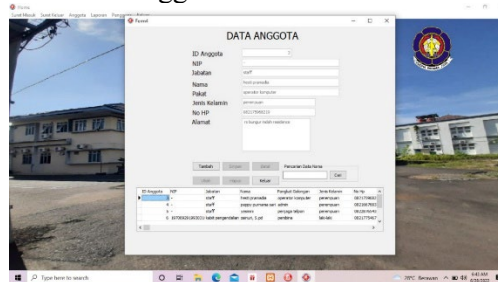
Form1
Surat Masuk Surat Keluar Anggota Laporan Pengguna Keluar

Form4

DATA ANGGOTA

ID Anggota
NIP
Jabatan staff
Nama fredi pramadia
Pekat operator komputer
Jenis Kelamin perempuan
No HP 0822798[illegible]
Alamat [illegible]

Tambah Simpan Batal Pencarian Data Nama
Ubah Hapus Keluar Cari

| ID Anggota | NIP | Jabatan | Nama | Pangkat Golongan | Jenis Kelamin | No Hp |
|---|---|---|---|---|---|---|
| | | staff | fredi pramadia | operator komputer | perempuan | 0821778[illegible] |
| | | staff | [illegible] | admin | perempuan | 0821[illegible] |
| | | staff | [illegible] | penjaga laboran | perempuan | 0822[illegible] |
| | 1970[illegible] | kabid pengembangan | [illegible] | pembina | laki-laki | 0821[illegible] |

Type here to search
29°C Berawan